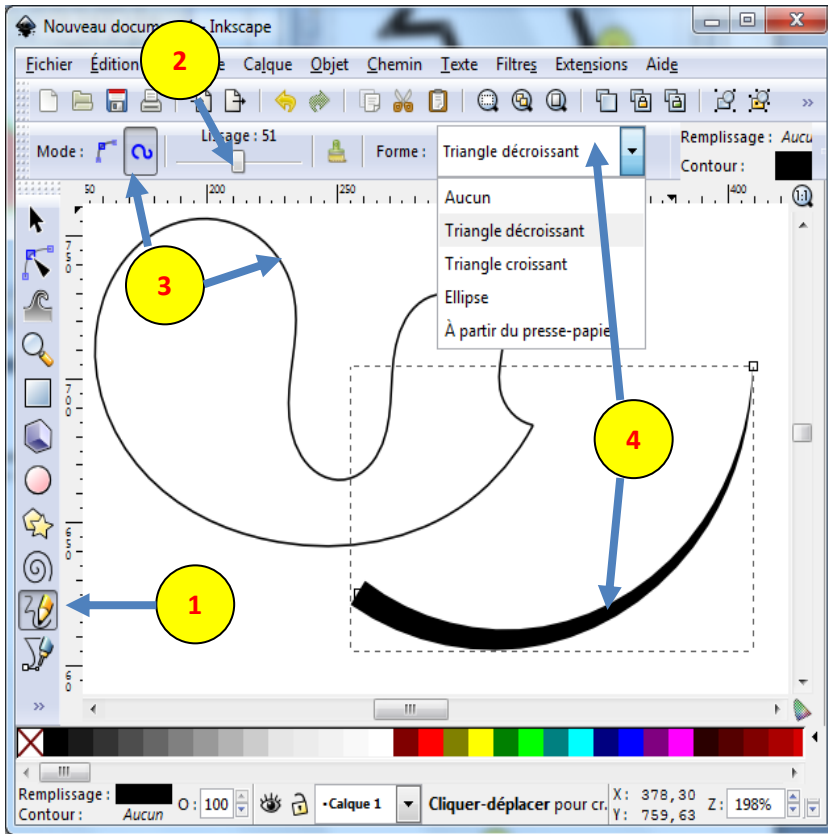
Nouveau docum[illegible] - Inkscape

Fichier Édition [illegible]e Calque Objet Chemin Texte Filtres Extensions Aide

»

Mode : Lissage : 51 Forme : Triangle décroissant Remplissage : Aucu Contour :

Aucun
Triangle décroissant
Triangle croissant
Ellipse
À partir du presse-papie

50 200 250 400

1
2
3
4

Remplissage : Contour : Aucun O: 100 •Calque 1 Cliquer-déplacer pour cr. X: 378,30 Y: 759,63 Z: 198%